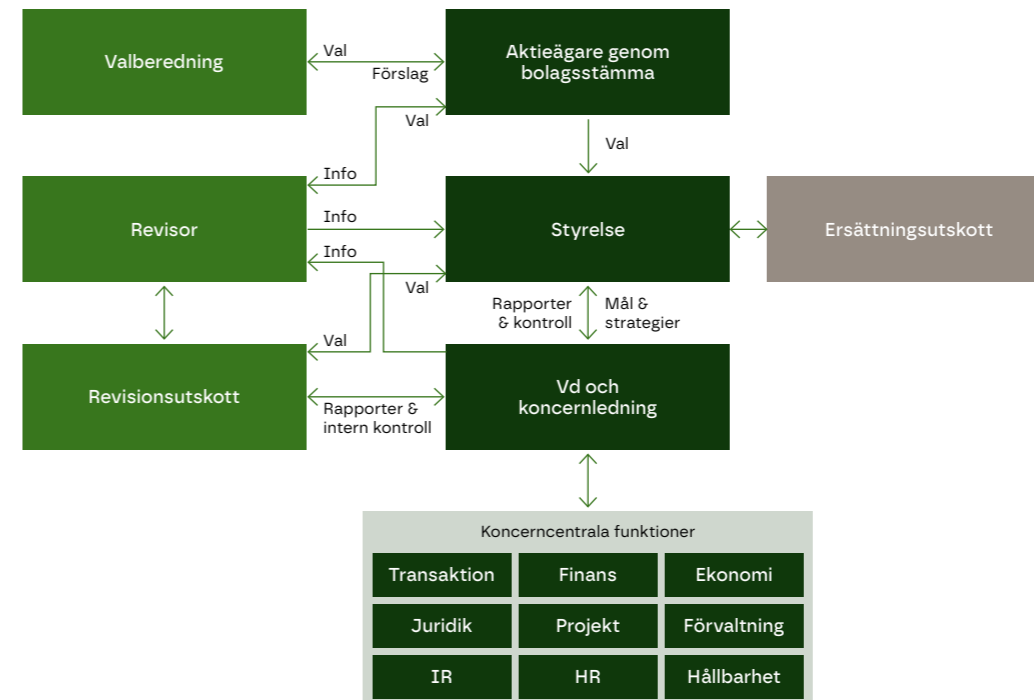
Valberedning

Val

Förslag

Aktieägare genom bolagsstämma

Val

Val

Info

Revisor

Info

Styrelse

Ersättningsutskott

Info

Val

Rapporter & kontroll

Mål & strategier

Val

Revisionsutskott

Rapporter & intern kontroll

Vd och koncernledning

Koncerncentrala funktioner

| Transaktion | Finans | Ekonomi |
|---|---|---|
| Juridik | Projekt | Förvaltning |
| IR | HR | Hållbarhet |